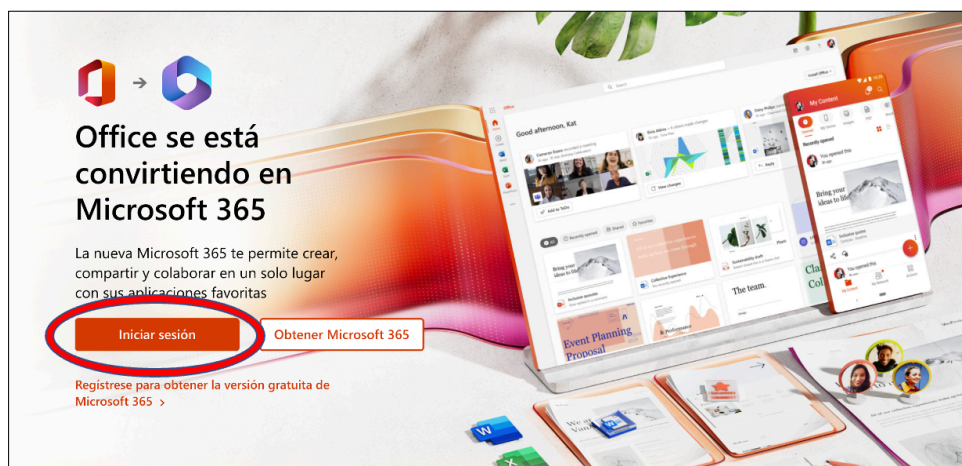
Office se está convirtiendo en Microsoft 365

La nueva Microsoft 365 te permite crear, compartir y colaborar en un solo lugar con sus aplicaciones favoritas

Iniciar sesión

Obtener Microsoft 365

Regístrese para obtener la versión gratuita de Microsoft 365 >

Good afternoon, Kat

My Content

Bring your ideas to life

Event Planning Proposal

The team.